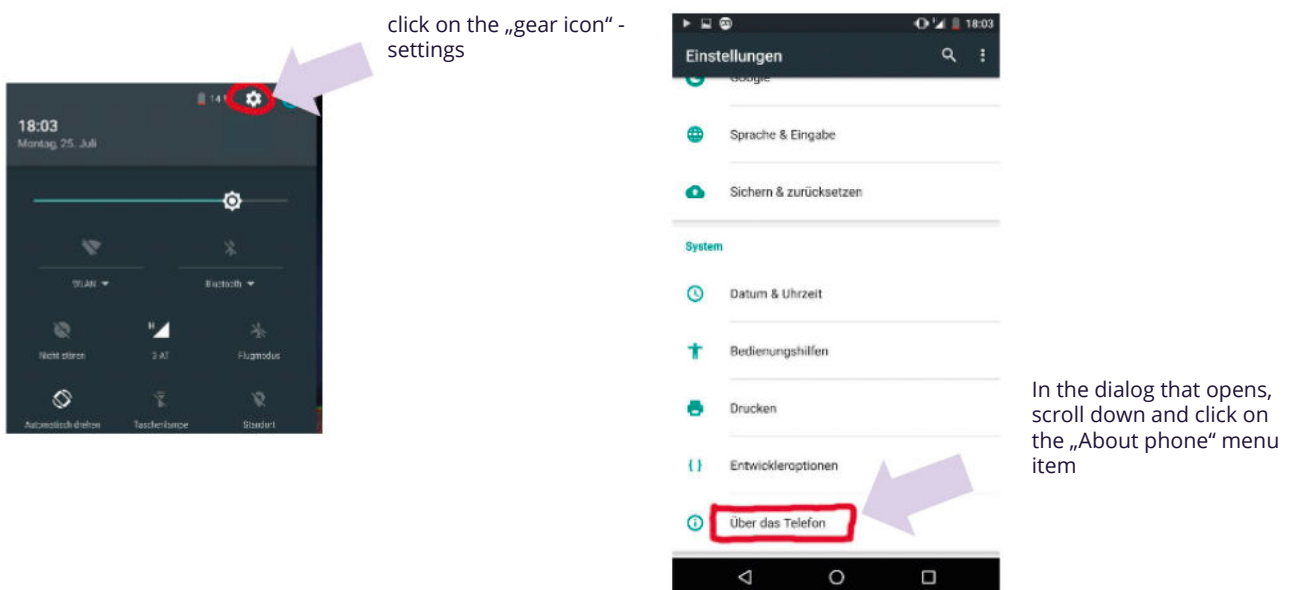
18:03
Montag, 25. Juli

WLAN
Bluetooth
Nicht stören
3-AT
Flugmodus
Automatisch drehen
Taschenlampe
Standort

click on the „gear icon" - settings

18:03
Einstellungen
Google
Sprache & Eingabe
Sichern & zurücksetzen
System
Datum & Uhrzeit
Bedienungshilfen
Drucken
Entwickleroptionen
Über das Telefon

In the dialog that opens, scroll down and click on the „About phone" menu item